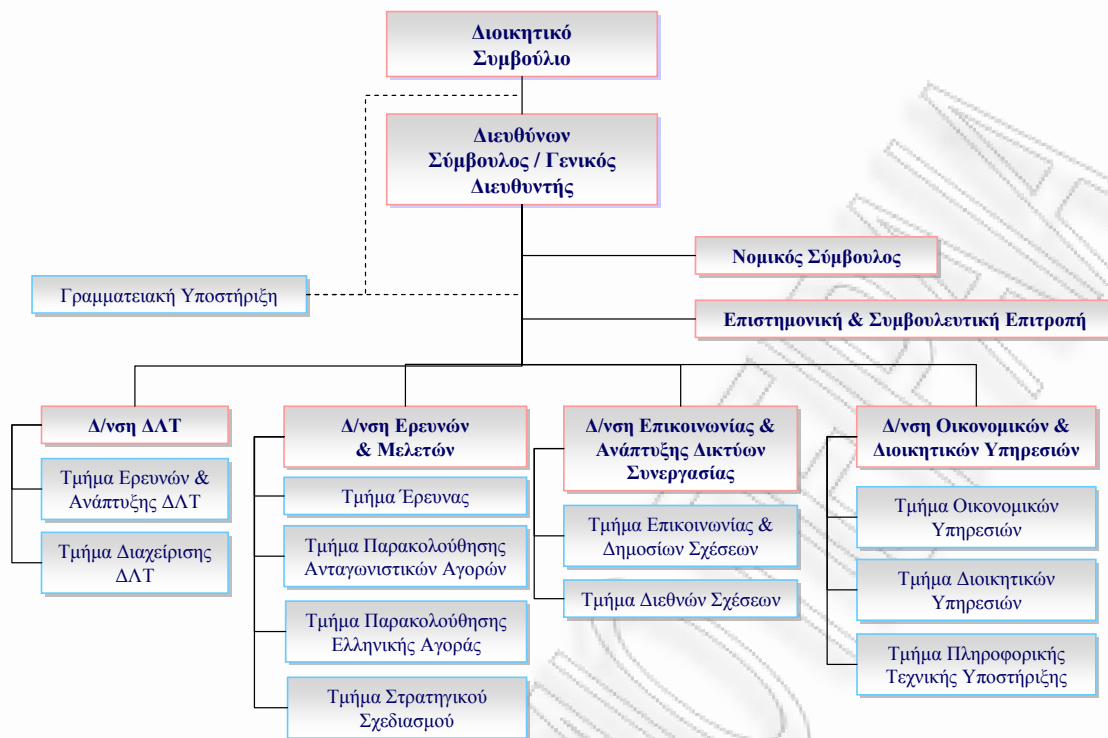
Διοικητικό Συμβούλιο

Διευθύνων Σύμβουλος / Γενικός Διευθυντής

Νομικός Σύμβουλος

Γραμματειακή Υποστήριξη

Επιστημονική & Συμβουλευτική Επιτροπή

Δ/νση ΔΛΤ

Τμήμα Ερευνών & Ανάπτυξης ΔΛΤ

Τμήμα Διαχείρισης ΔΛΤ

Δ/νση Ερευνών & Μελετών

Τμήμα Έρευνας

Τμήμα Παρακολούθησης Ανταγωνιστικών Αγορών

Τμήμα Παρακολούθησης Ελληνικής Αγοράς

Τμήμα Στρατηγικού Σχεδιασμού

Δ/νση Επικοινωνίας & Ανάπτυξης Δικτύων Συνεργασίας

Τμήμα Επικοινωνίας & Δημοσίων Σχέσεων

Τμήμα Διεθνών Σχέσεων

Δ/νση Οικονομικών & Διοικητικών Υπηρεσιών

Τμήμα Οικονομικών Υπηρεσιών

Τμήμα Διοικητικών Υπηρεσιών

Τμήμα Πληροφορικής Τεχνικής Υποστήριξης